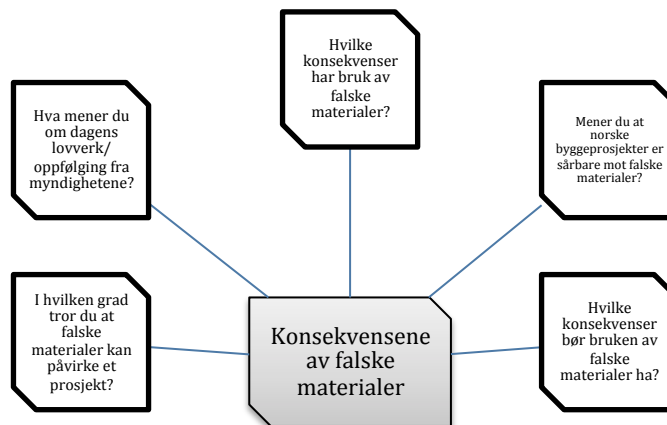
Hvilke konsekvenser har bruk av falske materialer?

Hva mener du om dagens lovverk/ oppfølging fra myndighetene?

Mener du at norske byggeprosjekter er sårbare mot falske materialer?

I hvilken grad tror du at falske materialer kan påvirke et prosjekt?

Konsekvensene av falske materialer

Hvilke konsekvenser bør bruken av falske materialer ha?